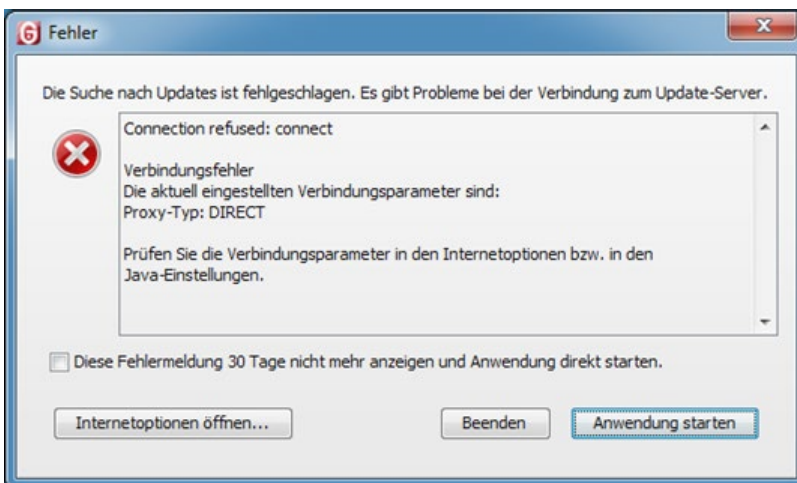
Fehler

Die Suche nach Updates ist fehlgeschlagen. Es gibt Probleme bei der Verbindung zum Update-Server.

Connection refused: connect

Verbindungsfehler
Die aktuell eingestellten Verbindungsparameter sind:
Proxy-Typ: DIRECT

Prüfen Sie die Verbindungsparameter in den Internetoptionen bzw. in den Java-Einstellungen.

Diese Fehlermeldung 30 Tage nicht mehr anzeigen und Anwendung direkt starten.

Internetoptionen öffnen...

Beenden

Anwendung starten